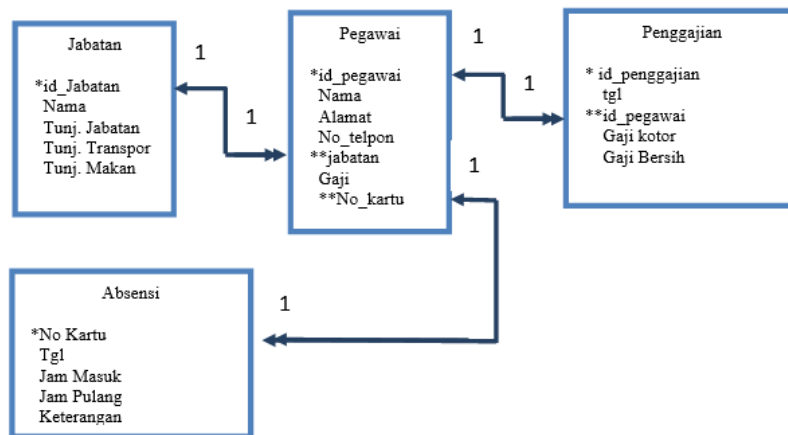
Jabatan

*id_Jabatan
Nama
Tunj. Jabatan
Tunj. Transpor
Tunj. Makan

1

1

Pegawai

*id_pegawai
Nama
Alamat
No_telpon
**jabatan
Gaji
**No_kartu

1

1

Penggajian

* id_penggajian
tgl
**id_pegawai
Gaji kotor
Gaji Bersih

1

1

Absensi

*No Kartu
Tgl
Jam Masuk
Jam Pulang
Keterangan